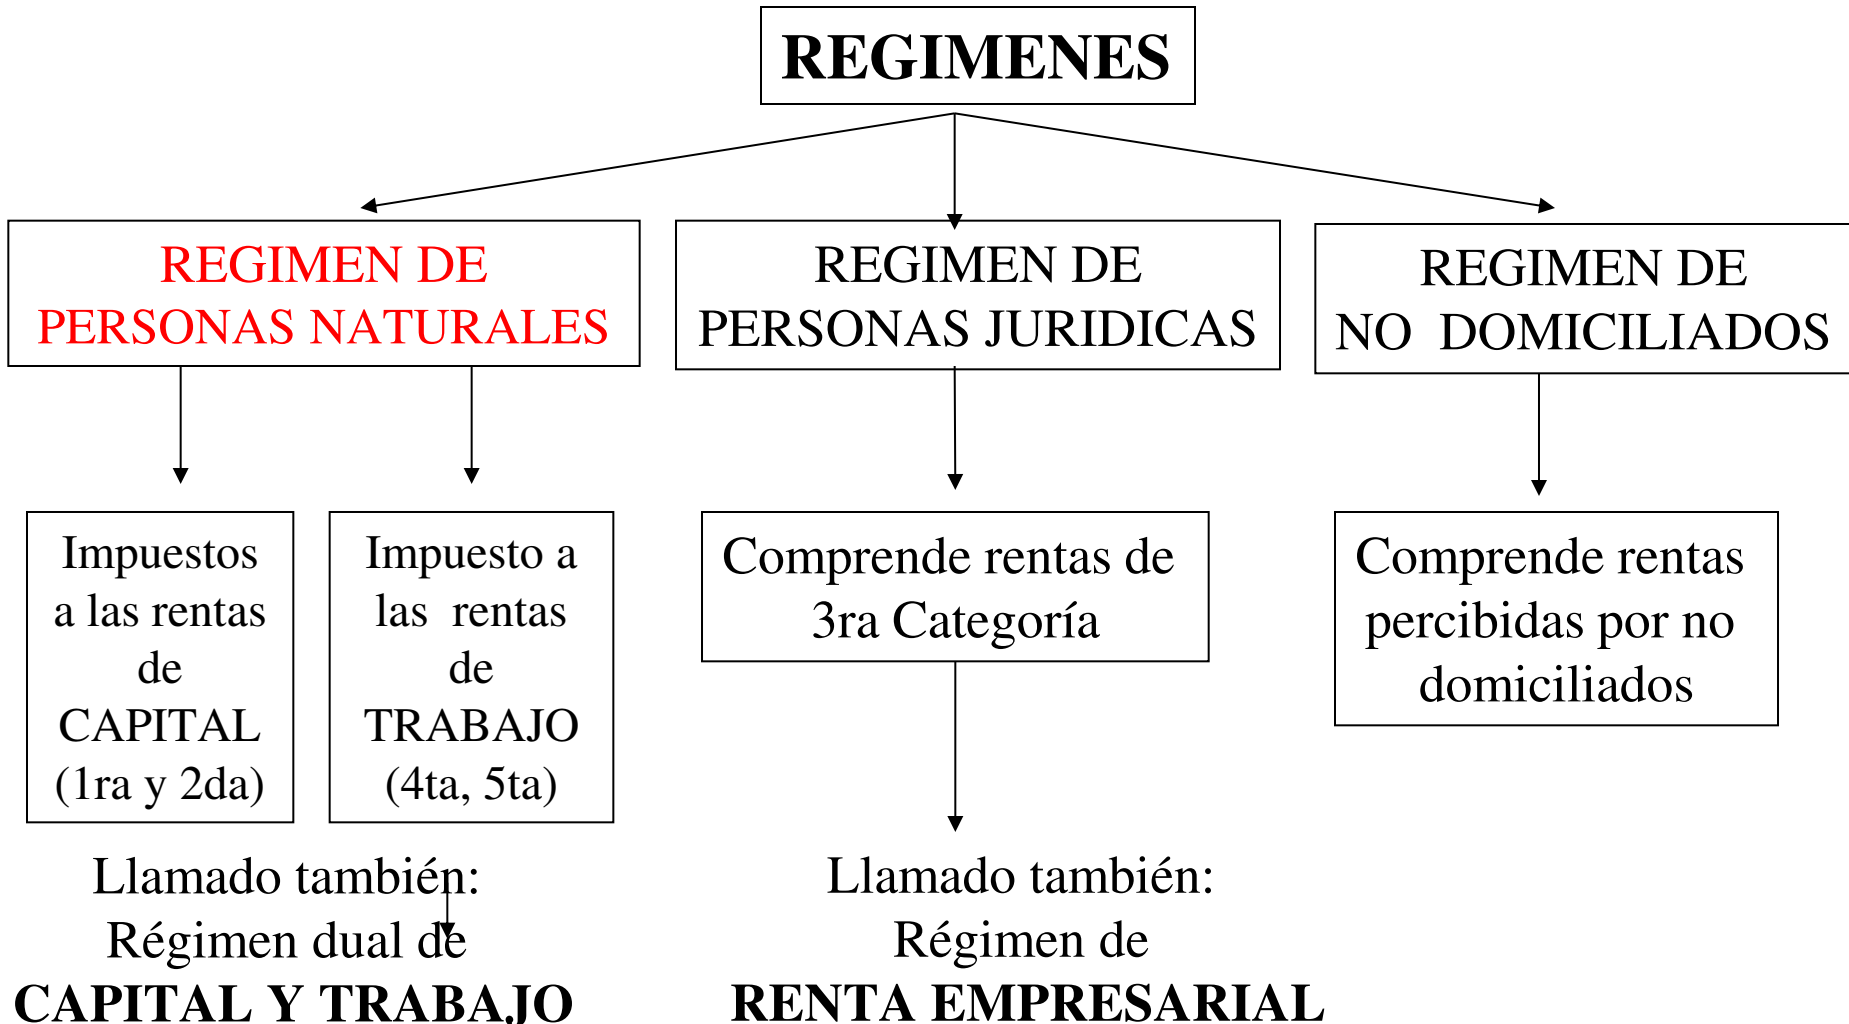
REGIMENES

REGIMEN DE PERSONAS NATURALES

REGIMEN DE PERSONAS JURIDICAS

REGIMEN DE NO DOMICILIADOS

Impuestos a las rentas de CAPITAL (1ra y 2da)

Impuesto a las rentas de TRABAJO (4ta, 5ta)

Comprende rentas de 3ra Categoría

Comprende rentas percibidas por no domiciliados

Llamado también: Régimen dual de CAPITAL Y TRABAJO

Llamado también: Régimen de RENTA EMPRESARIAL